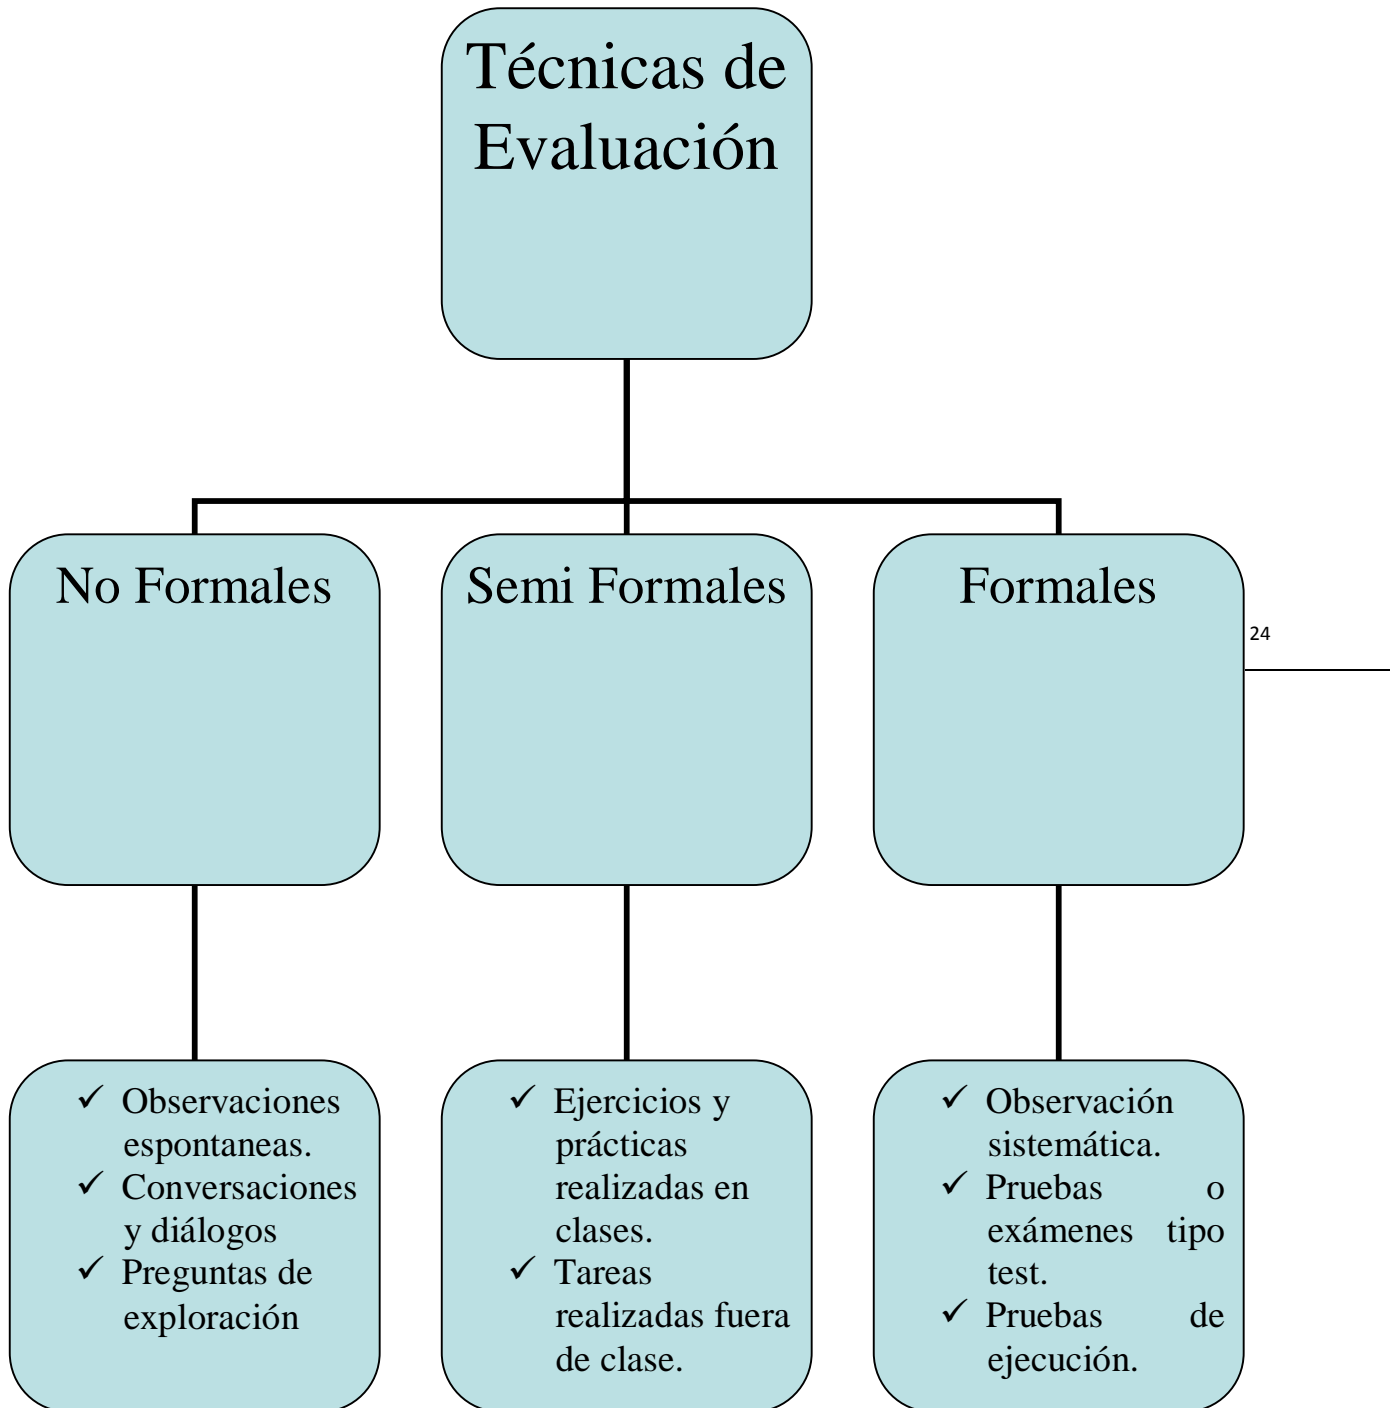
Técnicas de Evaluación

No Formales

Semi Formales

Formales

24

✓ Observaciones espontaneas.
✓ Conversaciones y diálogos
✓ Preguntas de exploración

✓ Ejercicios y prácticas realizadas en clases.
✓ Tareas realizadas fuera de clase.

✓ Observación sistemática.
✓ Pruebas o exámenes tipo test.
✓ Pruebas de ejecución.